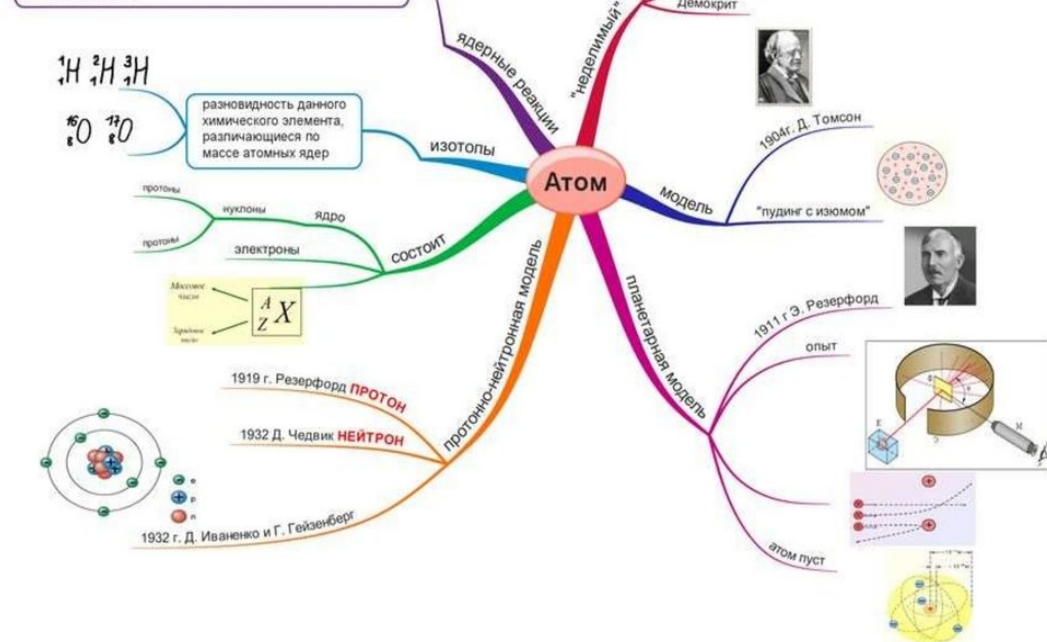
$^1_1H$ $^2_1H$ $^3_1H$

$^{16}_8O$ $^{17}_8O$

разновидность данного химического элемента, различающиеся по массе атомных ядер

изотопы

ядерные реакции

"неделимы"

Демокрит

Атом

1904г. Д. Томсон

модель

"пудинг с изюмом"

протоны

нуклоны

ядро

протоны

электроны

состоит

Массовое число

Зарядовое число

$^A_ZX$

протонно-нейтронная модель

планетарная модель

1911 г Э. Резерфорд

опыт

1919 г. Резерфорд ПРОТОН

1932 Д. Чедвик НЕЙТРОН

e

p

n

1932 г. Д. Иваненко и Г. Гейзенберг

атом пуст